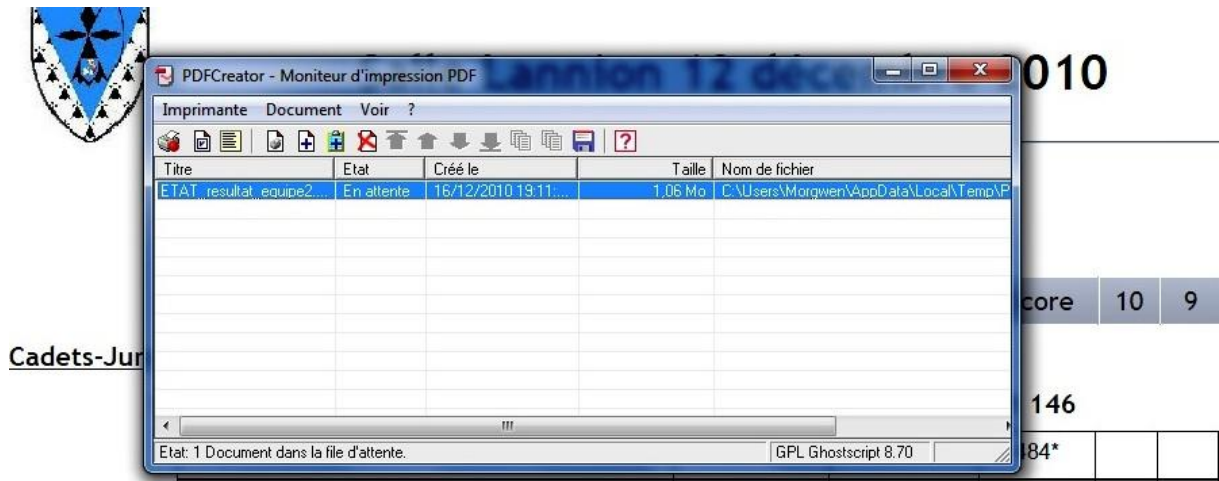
Lannion 12 déce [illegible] 2010

PDFCreator - Moniteur d'impression PDF

Imprimante Document Voir ?

| Titre | Etat | Créé le | Taille | Nom de fichier |
|---|---|---|---|---|
| ETAT_resultat_equipe2... | En attente | 16/12/2010 19:11:... | 1,06 Mo | C:\Users\Morgwen\AppData\Local\Temp\P |

Etat: 1 Document dans la file d'attente.

GPL Ghostscript 8.70

core 10 9

Cadets-Jur

146

84*